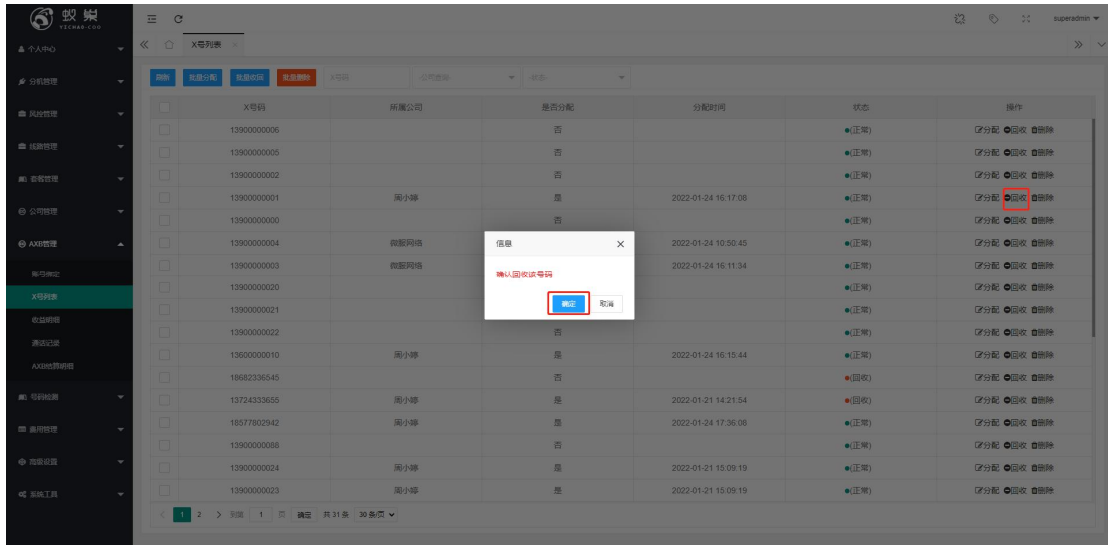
蚁巢 YICHAO.COO

个人中心
分机管理
风控管理
线路管理
套餐管理
公司管理
AXB管理
账号绑定
X号列表
收益明细
通话记录
AXB结算明细
号码检测
费用管理
高级设置
系统工具

superadmin

X号列表

刷新 批量分配 批量收回 批量删除 X号码 公司选择 状态

| | X号码 | 所属公司 | 是否分配 | 分配时间 | 状态 | 操作 |
|---|---|---|---|---|---|---|
| | 13900000006 | | 否 | | (正常) | 分配 回收 删除 |
| | 13900000005 | | 否 | | (正常) | 分配 回收 删除 |
| | 13900000002 | | 否 | | (正常) | 分配 回收 删除 |
| | 13900000001 | 周小婷 | 是 | 2022-01-24 16:17:08 | (正常) | 分配 回收 删除 |
| | 13900000000 | | 否 | | (正常) | 分配 回收 删除 |
| | 13900000004 | 微服网络 | | 2022-01-24 10:50:45 | (正常) | 分配 回收 删除 |
| | 13900000003 | 微服网络 | | 2022-01-24 16:11:34 | (正常) | 分配 回收 删除 |
| | 13900000020 | | | | (正常) | 分配 回收 删除 |
| | 13900000021 | | | | (正常) | 分配 回收 删除 |
| | 13900000022 | | 否 | | (正常) | 分配 回收 删除 |
| | 13600000010 | 周小婷 | 是 | 2022-01-24 16:15:44 | (正常) | 分配 回收 删除 |
| | 18682336545 | | 否 | | (回收) | 分配 回收 删除 |
| | 13724333655 | 周小婷 | 是 | 2022-01-21 14:21:54 | (回收) | 分配 回收 删除 |
| | 18577802942 | 周小婷 | 是 | 2022-01-24 17:36:08 | (正常) | 分配 回收 删除 |
| | 13900000088 | | 否 | | (正常) | 分配 回收 删除 |
| | 13900000024 | 周小婷 | 是 | 2022-01-21 15:09:19 | (正常) | 分配 回收 删除 |
| | 13900000023 | 周小婷 | 是 | 2022-01-21 15:09:19 | (正常) | 分配 回收 删除 |

1 2 > 到第 1 页 确定 共 31 条 30 条/页

信息
确认回收该号码
确定 取消